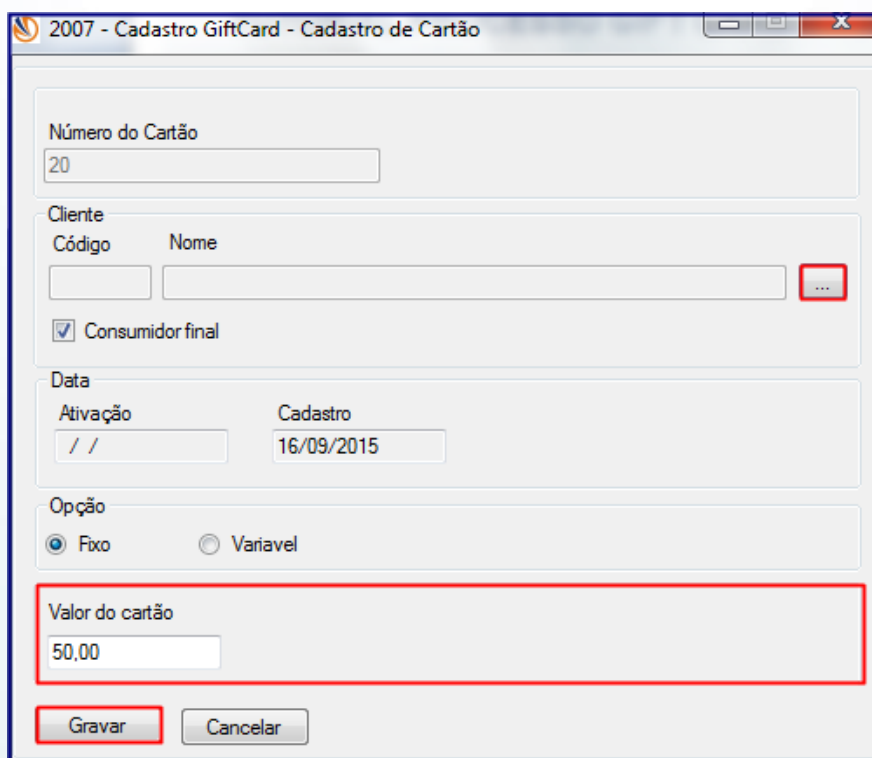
2007 - Cadastro GiftCard - Cadastro de Cartão

Número do Cartão
20

Cliente
Código
Nome
...
Consumidor final

Data
Ativação
/ /
Cadastro
16/09/2015

Opção
Fixo
Variavel

Valor do cartão
50,00

Gravar
Cancelar